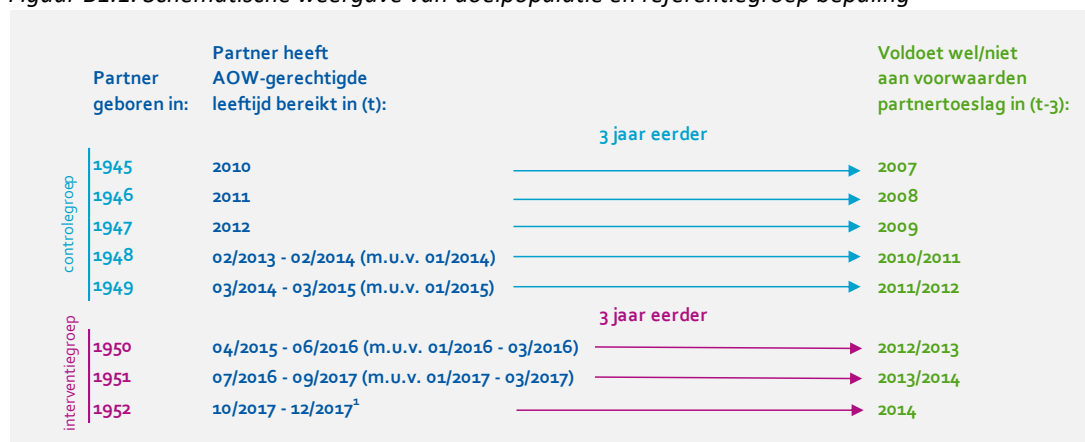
Figuur B1.1. Schematische weergave van doelpopulatie en referentiegroep bepaling

| | Partner geboren in: | Partner heeft AOW-gerechtigde leeftijd bereikt in (t): | Voldoet wel/niet aan voorwaarden partnertoeslag in (t-3): |
|---|---|---|---|
| | | 3 jaar eerder | |
| controlegroep | 1945 | 2010 | 2007 |
| | 1946 | 2011 | 2008 |
| | 1947 | 2012 | 2009 |
| | 1948 | 02/2013 - 02/2014 (m.u.v. 01/2014) | 2010/2011 |
| | 1949 | 03/2014 - 03/2015 (m.u.v. 01/2015) | 2011/2012 |
| | | 3 jaar eerder | |
| interventiegroep | 1950 | 04/2015 - 06/2016 (m.u.v. 01/2016 - 03/2016) | 2012/2013 |
| | 1951 | 07/2016 - 09/2017 (m.u.v. 01/2017 - 03/2017) | 2013/2014 |
| | 1952 | 10/2017 - 12/2017$^1$ | 2014 |